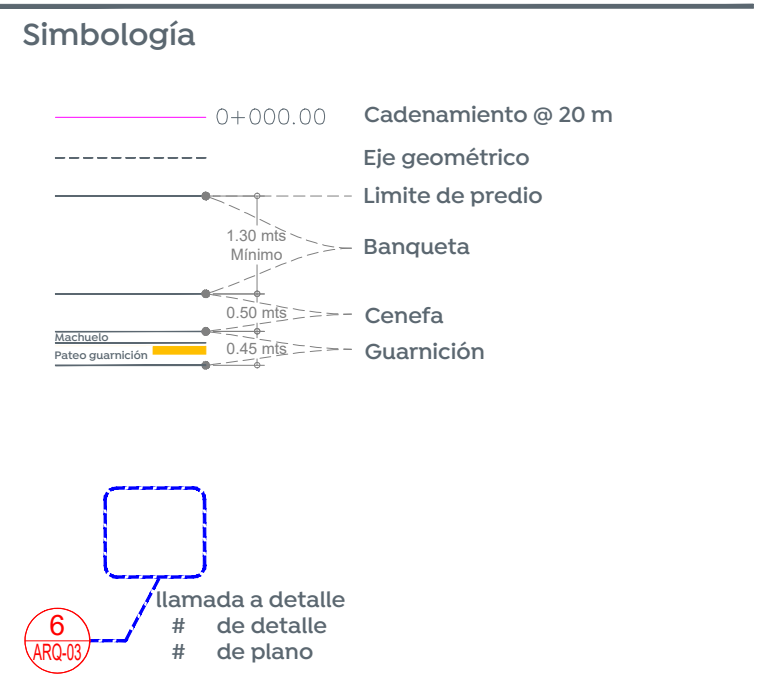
Simbología

0+000.00 Cadenamiento @ 20 m

Eje geométrico

Limite de predio

1.30 mts
Mínimo

Banqueta

0.50 mts

Cenefa

Machuelo

Pateo guarnición

0.45 mts

Guarnición

6
ARQ-03

llamada a detalle
# de detalle
# de plano